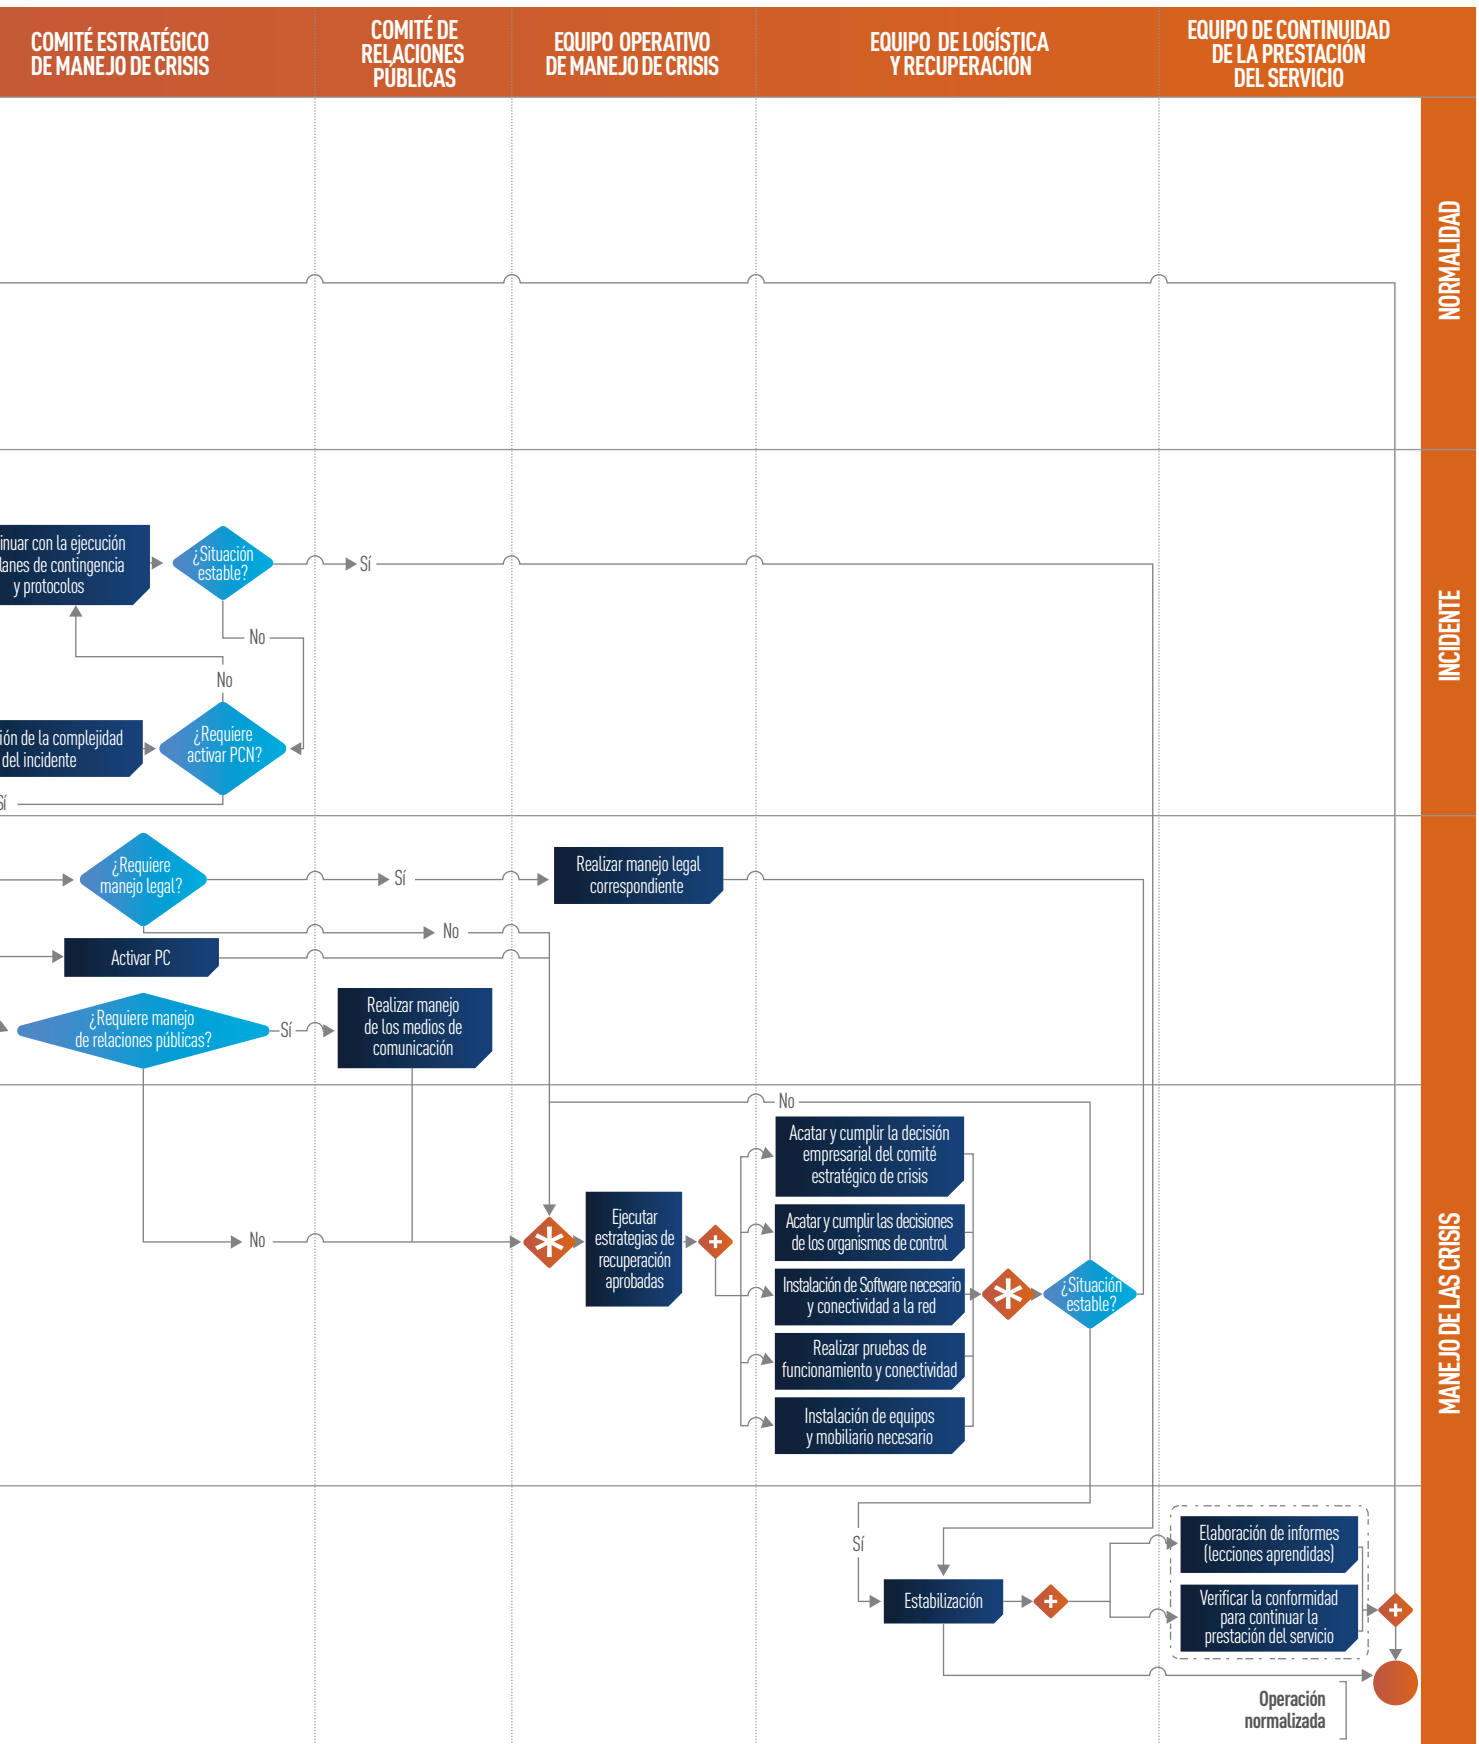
COMITÉ ESTRATÉGICO DE MANEJO DE CRISIS

COMITÉ DE RELACIONES PÚBLICAS

EQUIPO OPERATIVO DE MANEJO DE CRISIS

EQUIPO DE LOGÍSTICA Y RECUPERACIÓN

EQUIPO DE CONTINUIDAD DE LA PRESTACIÓN DEL SERVICIO

NORMALIDAD

INCIDENTE

MANEJO DE LAS CRISIS

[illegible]inuar con la ejecución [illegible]lanes de contingencia y protocolos

¿Situación estable?

Sí

No

No

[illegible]ión de la complejidad del incidente

¿Requiere activar PCN?

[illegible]í

¿Requiere manejo legal?

Sí

Realizar manejo legal correspondiente

No

Activar PC

¿Requiere manejo de relaciones públicas?

Sí

Realizar manejo de los medios de comunicación

No

No

Ejecutar estrategias de recuperación aprobadas

Acatar y cumplir la decisión empresarial del comité estratégico de crisis

Acatar y cumplir las decisiones de los organismos de control

Instalación de Software necesario y conectividad a la red

Realizar pruebas de funcionamiento y conectividad

Instalación de equipos y mobiliario necesario

¿Situación estable?

Sí

Estabilización

Elaboración de informes (lecciones aprendidas)

Verificar la conformidad para continuar la prestación del servicio

Operación normalizada